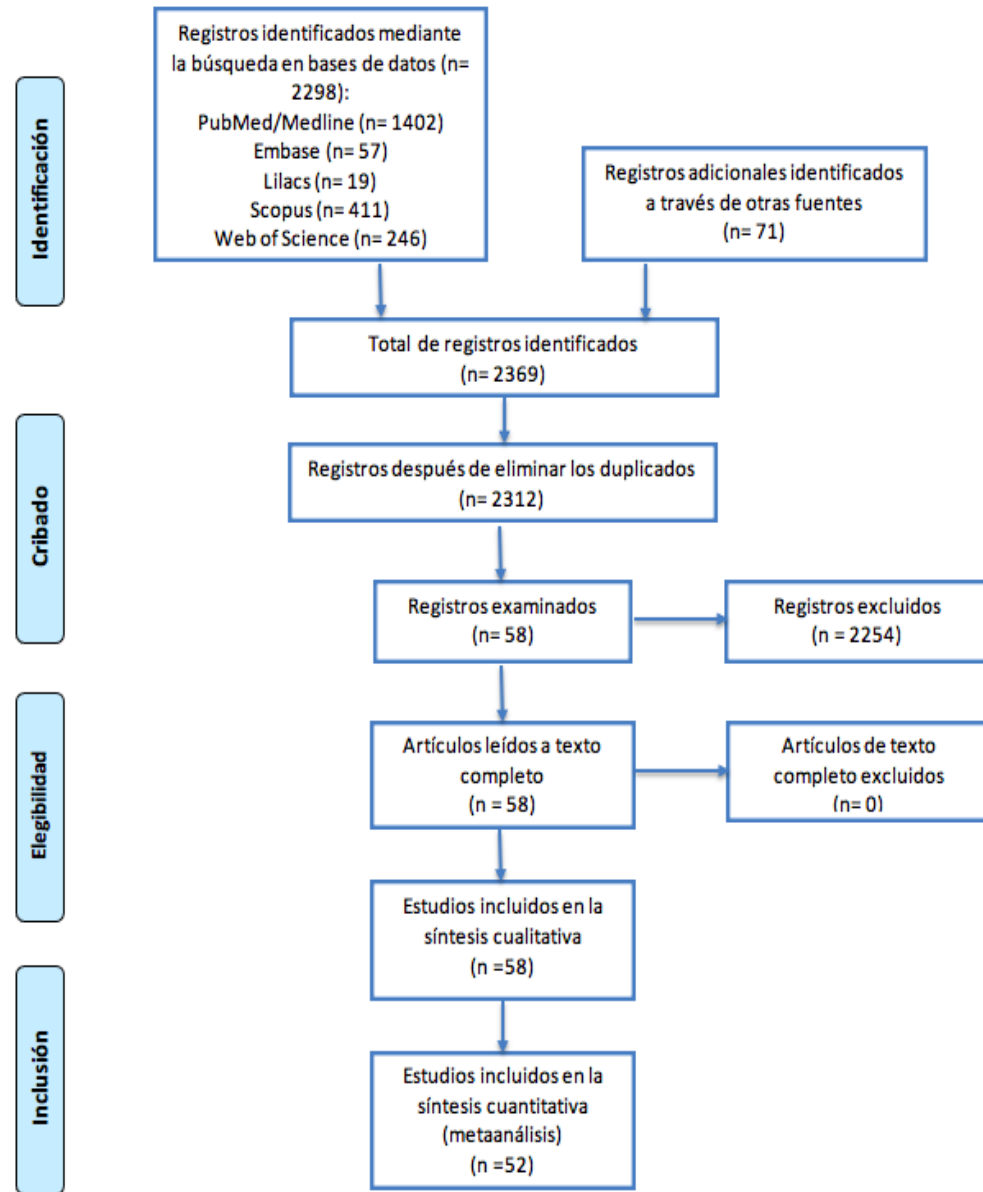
Identificación

Registros identificados mediante la búsqueda en bases de datos (n= 2298):
PubMed/Medline (n= 1402)
Embase (n= 57)
Lilacs (n= 19)
Scopus (n= 411)
Web of Science (n= 246)

Registros adicionales identificados a través de otras fuentes
(n= 71)

Total de registros identificados
(n= 2369)

Cribado

Registros después de eliminar los duplicados
(n= 2312)

Registros examinados
(n= 58)

Registros excluidos
(n = 2254)

Elegibilidad

Artículos leídos a texto completo
(n =58)

Artículos de texto completo excluidos
(n= 0)

Estudios incluidos en la síntesis cualitativa
(n =58)

Inclusión

Estudios incluidos en la síntesis cuantitativa
(metaanálisis)
(n =52)